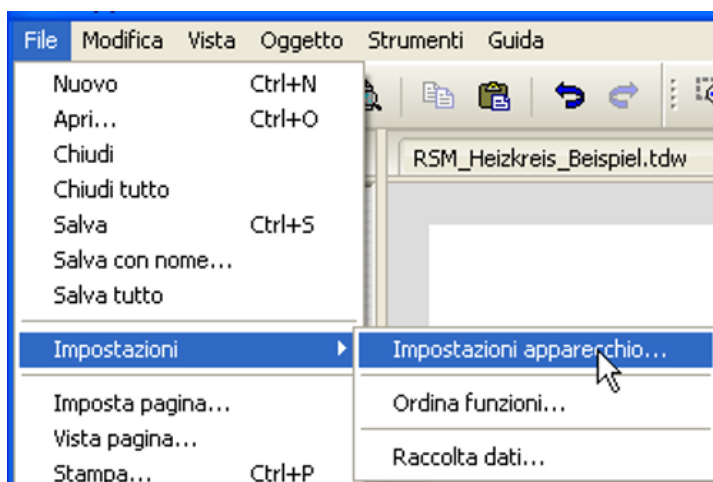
File Modifica Vista Oggetto Strumenti Guida

Nuovo Ctrl+N
Apri... Ctrl+O
Chiudi
Chiudi tutto
Salva Ctrl+S
Salva con nome...
Salva tutto
Impostazioni
Imposta pagina...
Vista pagina...
Stampa... Ctrl+P

RSM_Heizkreis_Beispiel.tdw

Impostazioni apparecchio...
Ordina funzioni...
Raccolta dati...